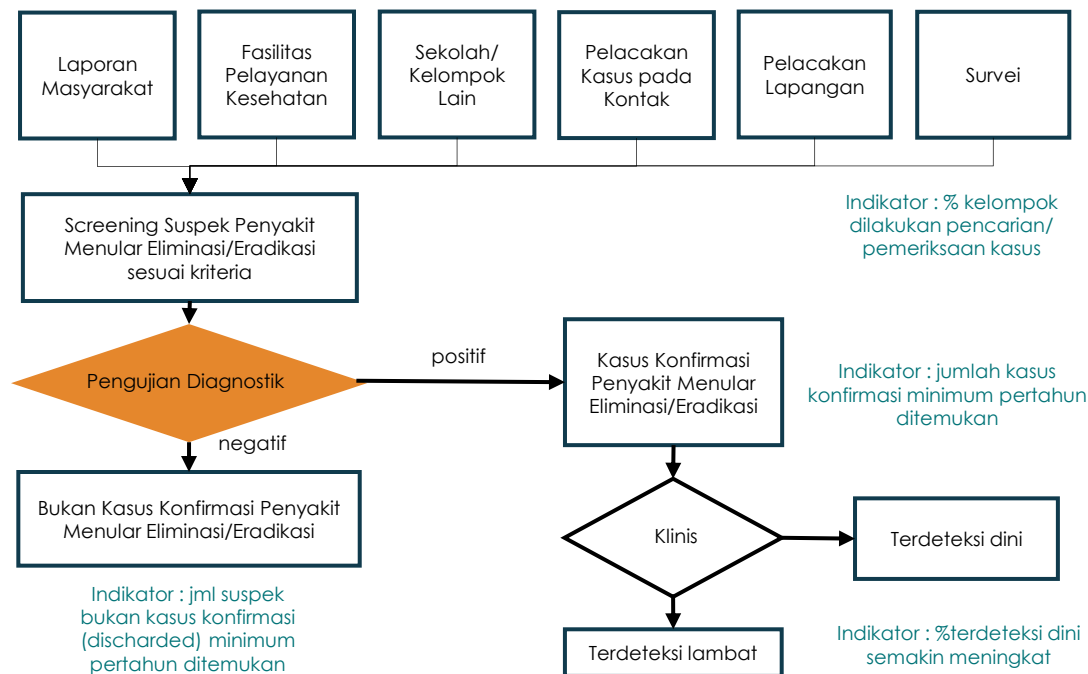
Laporan Masyarakat

Fasilitas Pelayanan Kesehatan

Sekolah/ Kelompok Lain

Pelacakan Kasus pada Kontak

Pelacakan Lapangan

Survei

Screening Suspek Penyakit Menular Eliminasi/Eradikasi sesuai kriteria

Indikator : % kelompok dilakukan pencarian/ pemeriksaan kasus

Pengujian Diagnostik

positif

Kasus Konfirmasi Penyakit Menular Eliminasi/Eradikasi

Indikator : jumlah kasus konfirmasi minimum pertahun ditemukan

negatif

Bukan Kasus Konfirmasi Penyakit Menular Eliminasi/Eradikasi

Klinis

Terdeteksi dini

Indikator : jml suspek bukan kasus konfirmasi (discharded) minimum pertahun ditemukan

Terdeteksi lambat

Indikator : %terdeteksi dini semakin meningkat